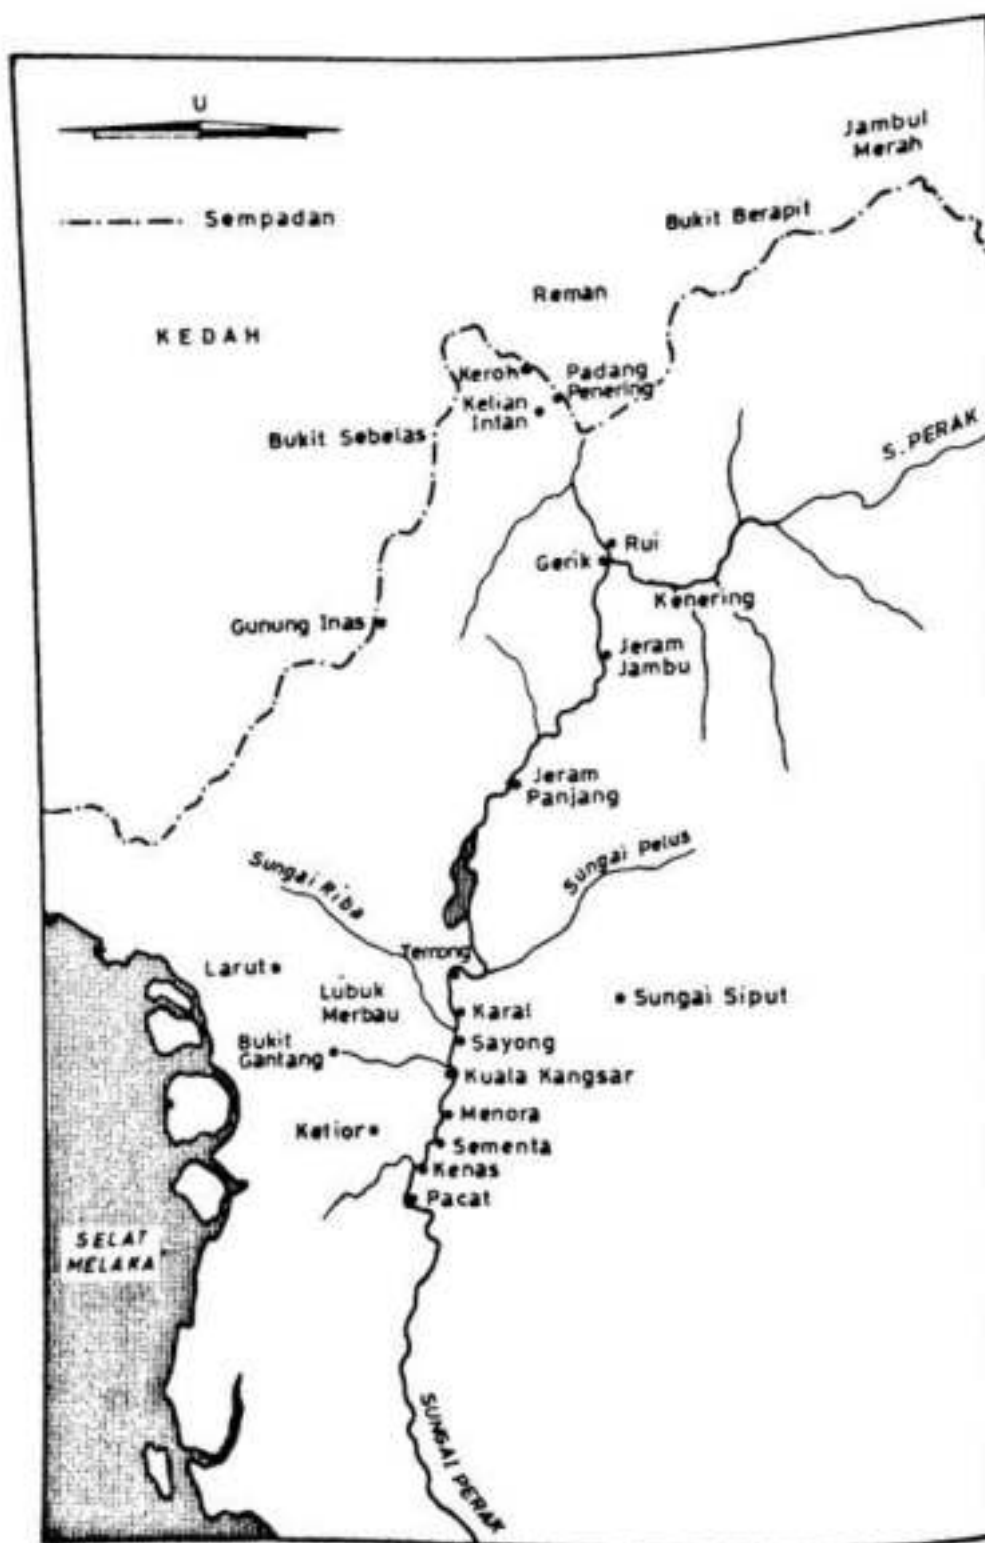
U

Sempadan

Jambul Merah

Bukit Berapit

Reman

KEDAH

Keroh

Padang Penering

Kelian Intan

Bukit Sebelas

S. PERAK

Rui

Gerik

Kenering

Gunung Inas

Jeram Jambu

Jeram Panjang

Sungai Riba

Sungai Pelus

Temong

Larut

Lubuk Merbau

Karai

Sungai Siput

Sayong

Bukit Gantang

Kuala Kangsar

Menora

Kelior

Sementa

Kenas

Pacat

SELAT MELAKA

SUNGAI PERAK